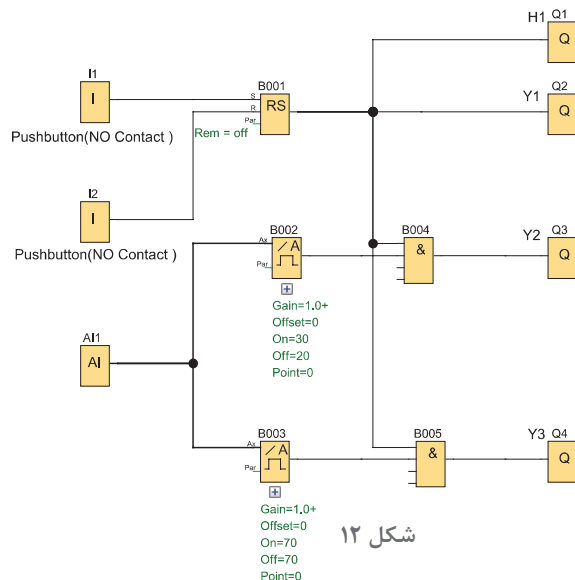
H1 Q1
Q
Y1 Q2
Q
I1
I
Pushbutton(NO Contact )
B001
S
R
Par
RS
Rem = off
I2
I
Pushbutton(NO Contact )
B002
Ax
Par
A
Gain=1.0+
Offset=0
On=30
Off=20
Point=0
B004
&
Y2 Q3
Q
AI1
AI
B003
Ax
Par
A
Gain=1.0+
Offset=0
On=70
Off=70
Point=0
B005
&
Y3 Q4
Q
شکل ۱۲